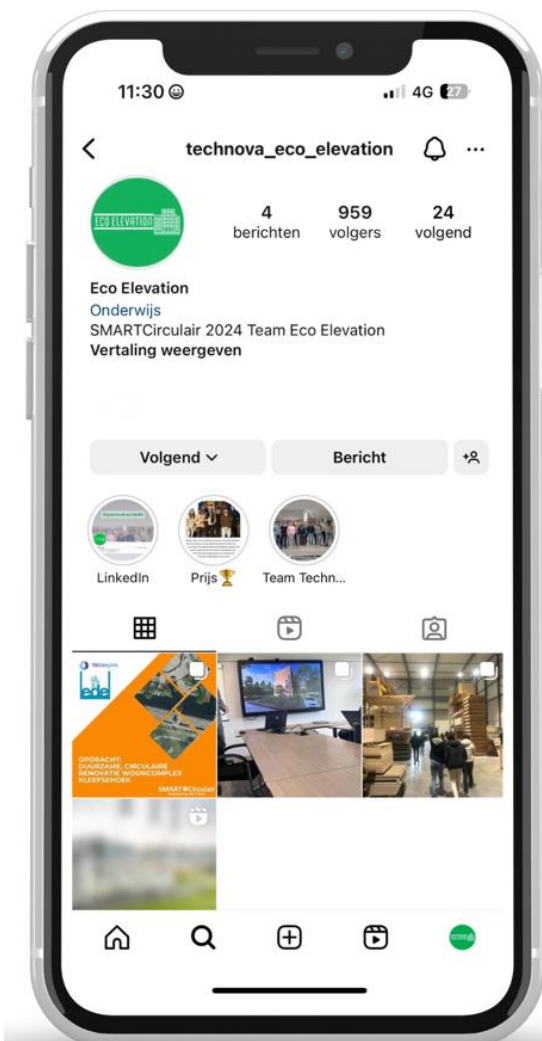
11:30

4G 27

technova_eco_elevation

ECO ELEVATION

4 berichten

959 volgers

24 volgend

Eco Elevation
Onderwijs
SMARTCirculair 2024 Team Eco Elevation
Vertaling weergeven

Volgend

Bericht

LinkedIn

Prijs🏆

Team Techn...

TECHNOVA

ede

OPDRACHT: DUURZAME, CIRCULAIRE RENOVATIE WOONCOMPLEX KLEEFSEHOEK

SMARTCirculair